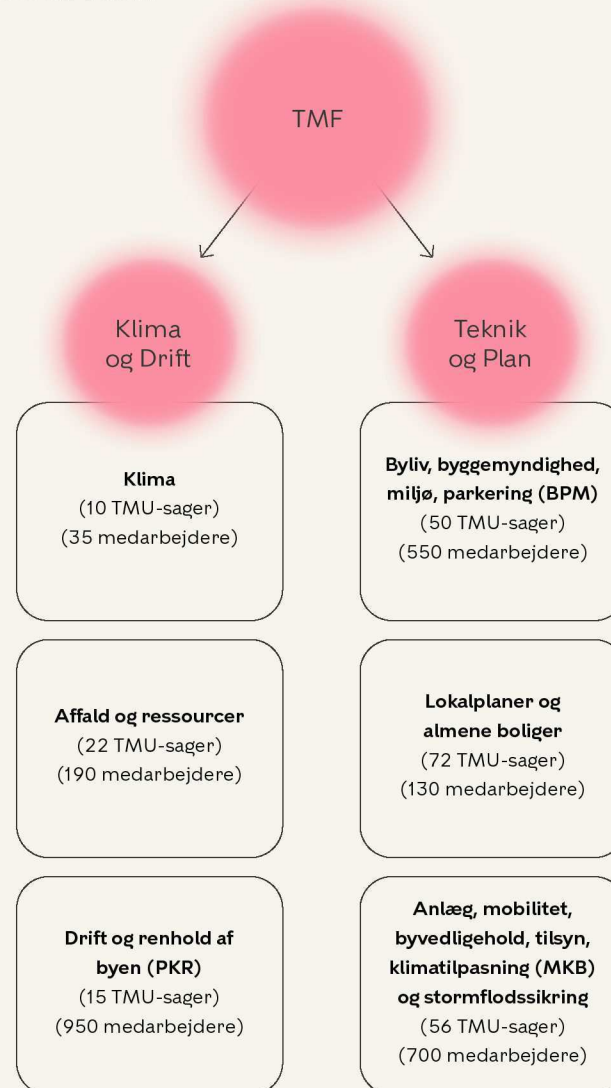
TMF

Klima og Drift

Teknik og Plan

Klima
(10 TMU-sager)
(35 medarbejdere)

Byliv, byggemyndighed, miljø, parkering (BPM)
(50 TMU-sager)
(550 medarbejdere)

Affald og ressourcer
(22 TMU-sager)
(190 medarbejdere)

Lokalplaner og almene boliger
(72 TMU-sager)
(130 medarbejdere)

Drift og renhold af byen (PKR)
(15 TMU-sager)
(950 medarbejdere)

Anlæg, mobilitet, byvedligehold, tilsyn, klimatilpasning (MKB) og stormflodssikring
(56 TMU-sager)
(700 medarbejdere)